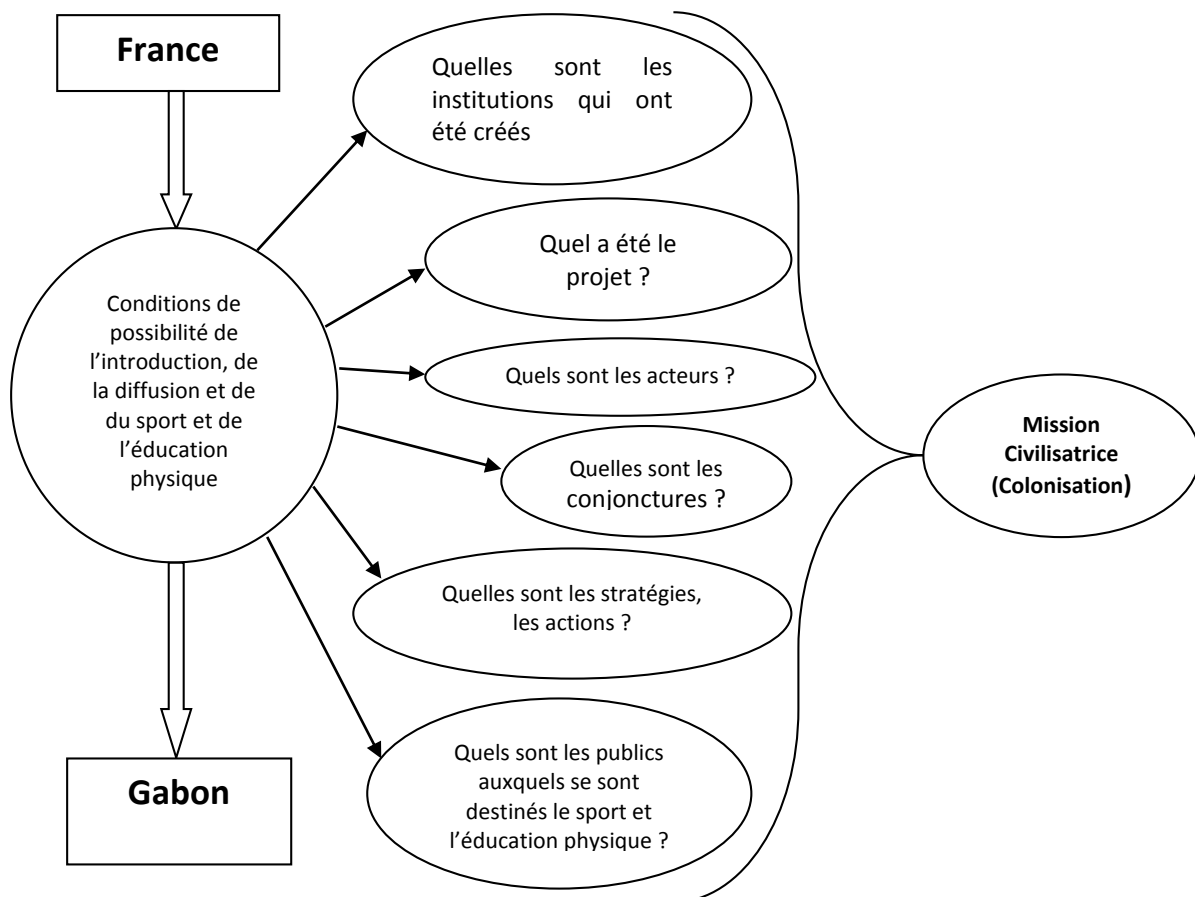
France

Conditions de possibilité de l'introduction, de la diffusion et de du sport et de l'éducation physique

Quelles sont les institutions qui ont été créés

Quel a été le projet ?

Quels sont les acteurs ?

Quelles sont les conjonctures ?

Quelles sont les stratégies, les actions ?

Quels sont les publics auxquels se sont destinés le sport et l'éducation physique ?

Mission Civilisatrice (Colonisation)

Gabon